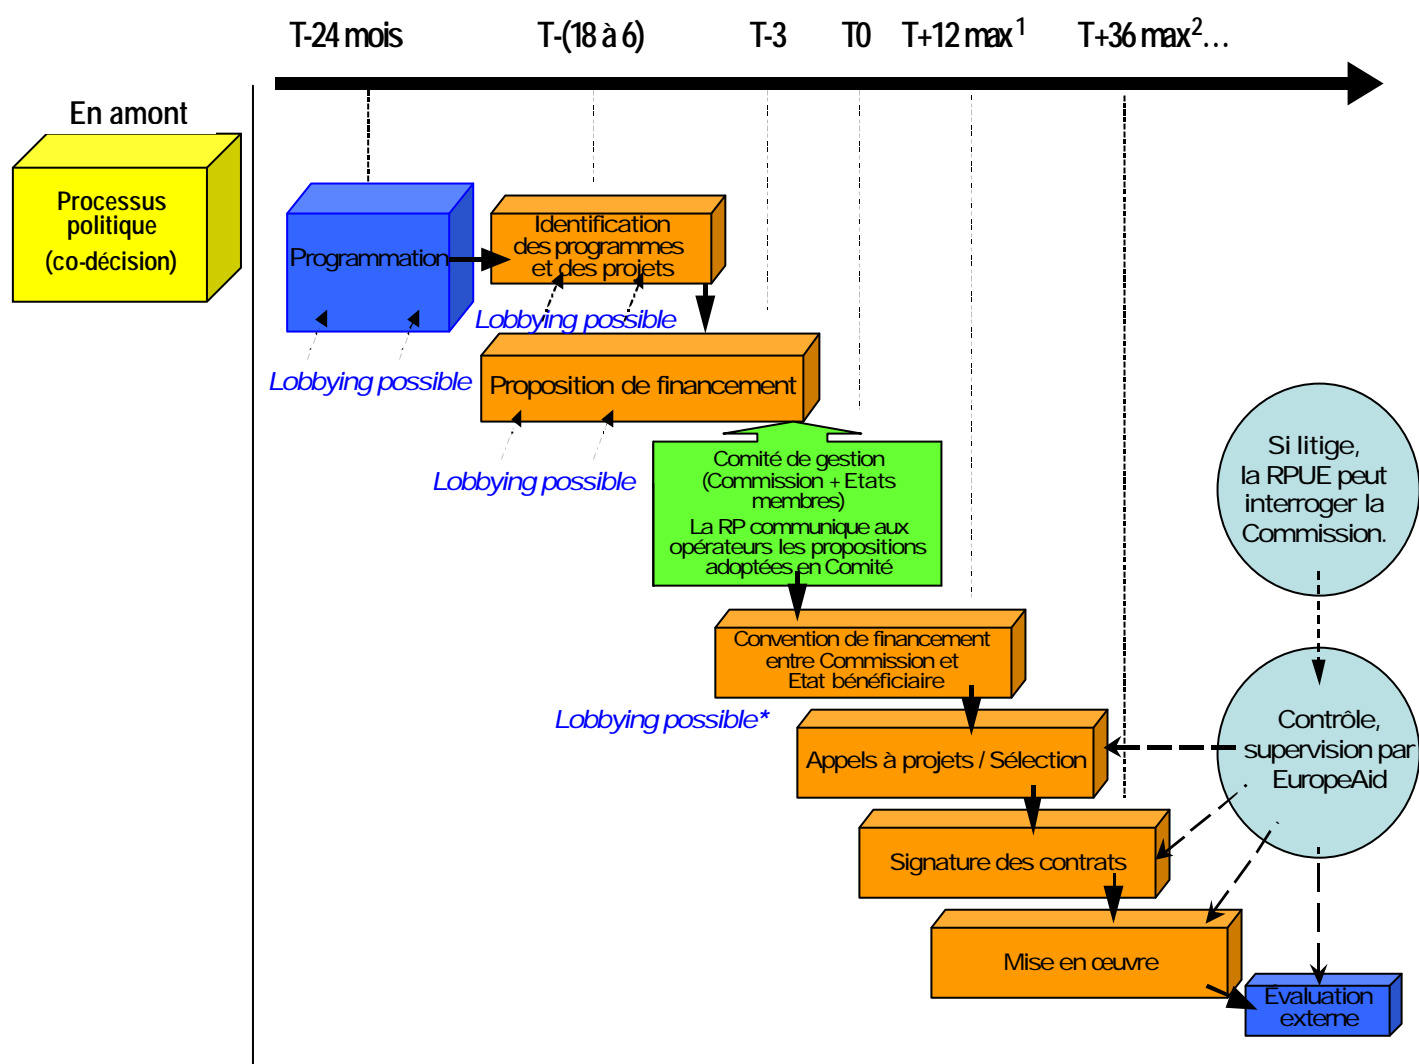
T-24 mois T-(18 à 6) T-3 T0 T+12 max$^1$ T+36 max$^2$…

En amont

Processus politique (co-décision)

Programmation

Identification des programmes et des projets

Lobbying possible

Lobbying possible

Proposition de financement

Lobbying possible

Comité de gestion (Commission + Etats membres)
La RP communique aux opérateurs les propositions adoptées en Comité

Si litige, la RPUE peut interroger la Commission.

Convention de financement entre Commission et Etat bénéficiaire

Lobbying possible*

Appels à projets / Sélection

Contrôle, supervision par EuropeAid

Signature des contrats

Mise en œuvre

Evaluation externe